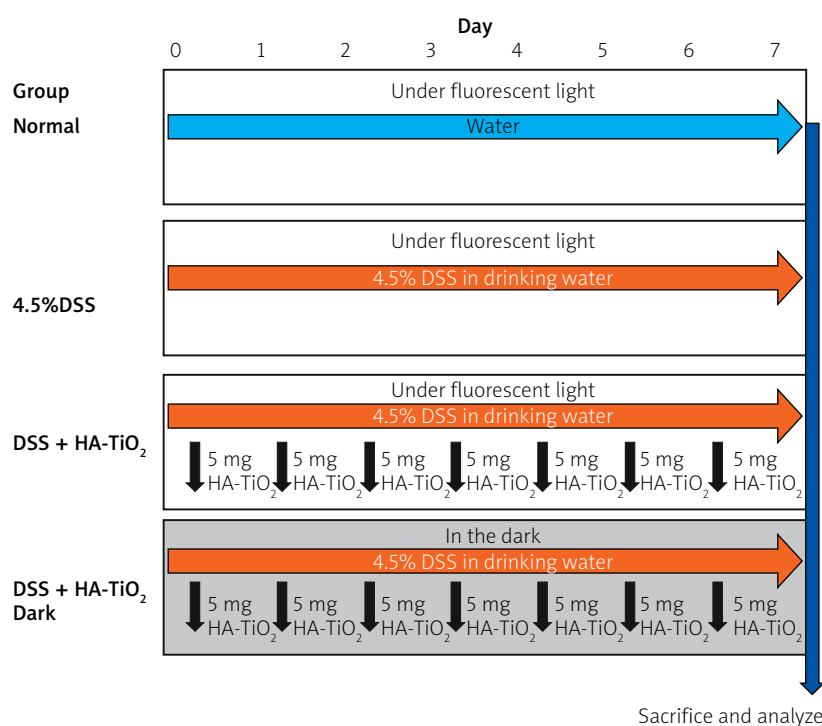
Day
0 1 2 3 4 5 6 7

Group
Normal
Under fluorescent light
Water

4.5%DSS
Under fluorescent light
4.5% DSS in drinking water

DSS + HA-$TiO_2$
Under fluorescent light
4.5% DSS in drinking water
5 mg HA-$TiO_2$ 5 mg HA-$TiO_2$ 5 mg HA-$TiO_2$ 5 mg HA-$TiO_2$ 5 mg HA-$TiO_2$ 5 mg HA-$TiO_2$ 5 mg HA-$TiO_2$

DSS + HA-$TiO_2$ Dark
In the dark
4.5% DSS in drinking water
5 mg HA-$TiO_2$ 5 mg HA-$TiO_2$ 5 mg HA-$TiO_2$ 5 mg HA-$TiO_2$ 5 mg HA-$TiO_2$ 5 mg HA-$TiO_2$ 5 mg HA-$TiO_2$

Sacrifice and analyze